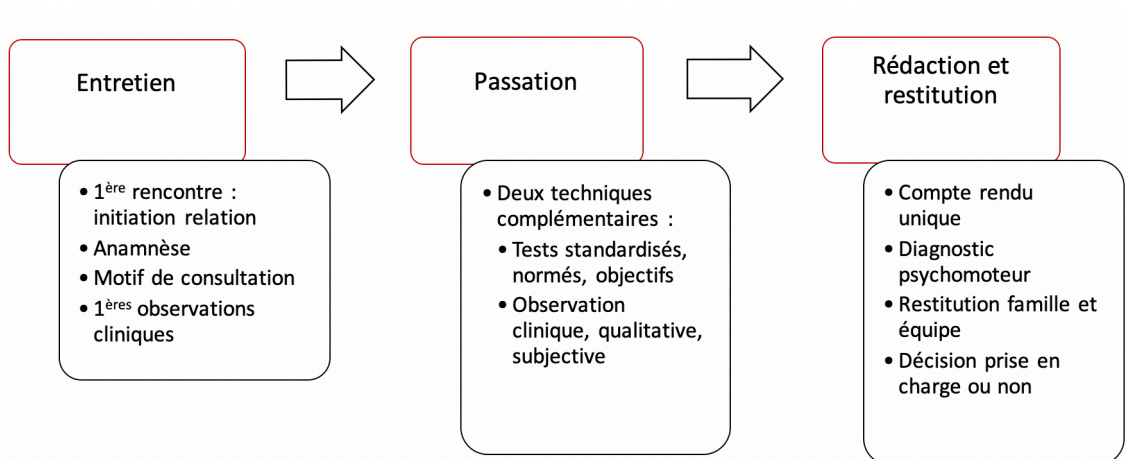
Entretien

• 1$^{ère}$ rencontre : initiation relation
• Anamnèse
• Motif de consultation
• 1$^{ères}$ observations cliniques

Passation

• Deux techniques complémentaires :
• Tests standardisés, normés, objectifs
• Observation clinique, qualitative, subjective

Rédaction et restitution

• Compte rendu unique
• Diagnostic psychomoteur
• Restitution famille et équipe
• Décision prise en charge ou non